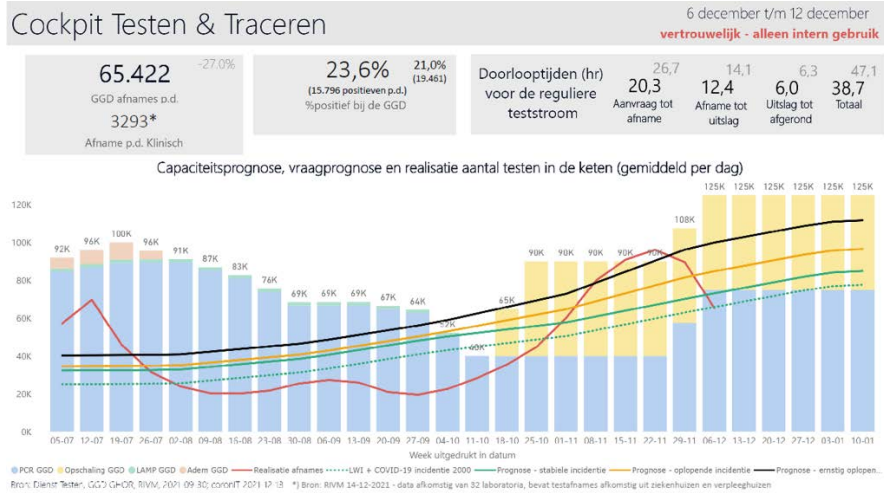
Cockpit Testen & Traceren

6 december t/m 12 december
vertrouwelijk - alleen intern gebruik

65.422
-27,0%
GGD afnames p.d.
3293*
Afname p.d. Klinisch

23,6%
(15.796 positieven p.d.)
%positief bij de GGD
21,0%
(19.461)

Doorlooptijden (hr) voor de reguliere teststroom
26,7
20,3
Aanvraag tot afname
14,1
12,4
Afname tot uitslag
6,3
6,0
Uitslag tot afgerond
47,1
38,7
Totaal

Capaciteitsprognose, vraagprognose en realisatie aantal testen in de keten (gemiddeld per dag)

120K
100K
80K
60K
40K
20K
0K

92K 96K 100K 96K 91K 87K 83K 76K 69K 69K 69K 67K 64K 52K 40K 65K 90K 90K 90K 90K 90K 108K 125K 125K 125K 125K 125K 125K

05-07 12-07 19-07 26-07 02-08 09-08 16-08 23-08 30-08 06-09 13-09 20-09 27-09 04-10 11-10 18-10 25-10 01-11 08-11 15-11 22-11 29-11 06-12 13-12 20-12 27-12 03-01 10-01
Week uitgedrukt in datum

PCR GGD
Opschaling GGD
LAMP GGD
Adem GGD
Realisatie afnames
LWI + COVID-19 incidentie 2000
Prognose - stabiele incidentie
Prognose - oplopende incidentie
Prognose - ernstig oplopen...

Bron: Dienst Testen, GGD GHOR, RIVM, 2021 09 30; coronIT 2021 12 13 *) Bron: RIVM 14-12-2021 - data afkomstig van 32 laboratoria, bevat testafnames afkomstig uit ziekenhuizen en verpleeghuizen